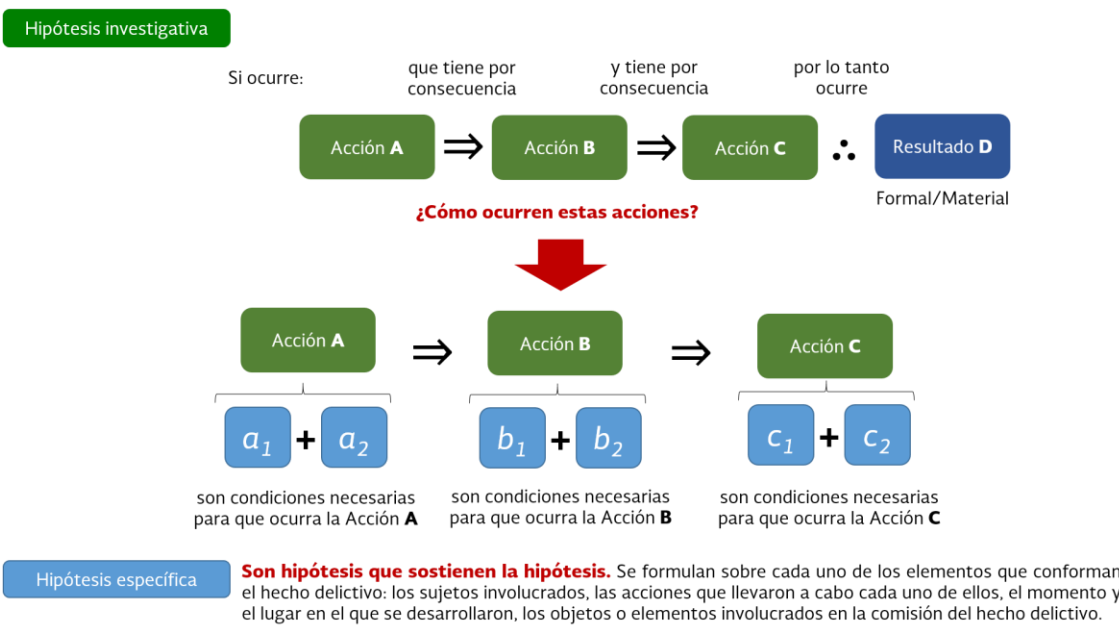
Hipótesis investigativa

Si ocurre:

que tiene por consecuencia

y tiene por consecuencia

por lo tanto ocurre

Acción **A** $\Rightarrow$ Acción **B** $\Rightarrow$ Acción **C** $\therefore$ Resultado **D**

Formal/Material

¿Cómo ocurren estas acciones?

Acción **A** $\Rightarrow$ Acción **B** $\Rightarrow$ Acción **C**

$a_1$ + $a_2$

son condiciones necesarias para que ocurra la Acción **A**

$b_1$ + $b_2$

son condiciones necesarias para que ocurra la Acción **B**

$c_1$ + $c_2$

son condiciones necesarias para que ocurra la Acción **C**

Hipótesis específica

**Son hipótesis que sostienen la hipótesis.** Se formulan sobre cada uno de los elementos que conforman el hecho delictivo: los sujetos involucrados, las acciones que llevaron a cabo cada uno de ellos, el momento y el lugar en el que se desarrollaron, los objetos o elementos involucrados en la comisión del hecho delictivo.